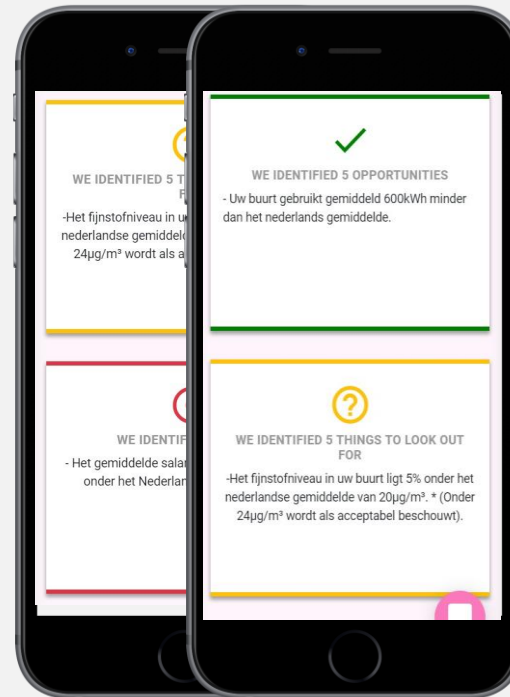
WE IDENTIFIED 5 T
F

-Het fijnstofniveau in u
nederlandse gemiddeld
24µg/m³ wordt als a

WE IDENTIF

- Het gemiddelde salar
onder het Nederlan

WE IDENTIFIED 5 OPPORTUNITIES

- Uw buurt gebruikt gemiddeld 600kWh minder dan het nederlands gemiddelde.

?

WE IDENTIFIED 5 THINGS TO LOOK OUT FOR

-Het fijnstofniveau in uw buurt ligt 5% onder het nederlandse gemiddelde van 20µg/m³. * (Onder 24µg/m³ wordt als acceptabel beschouwt).